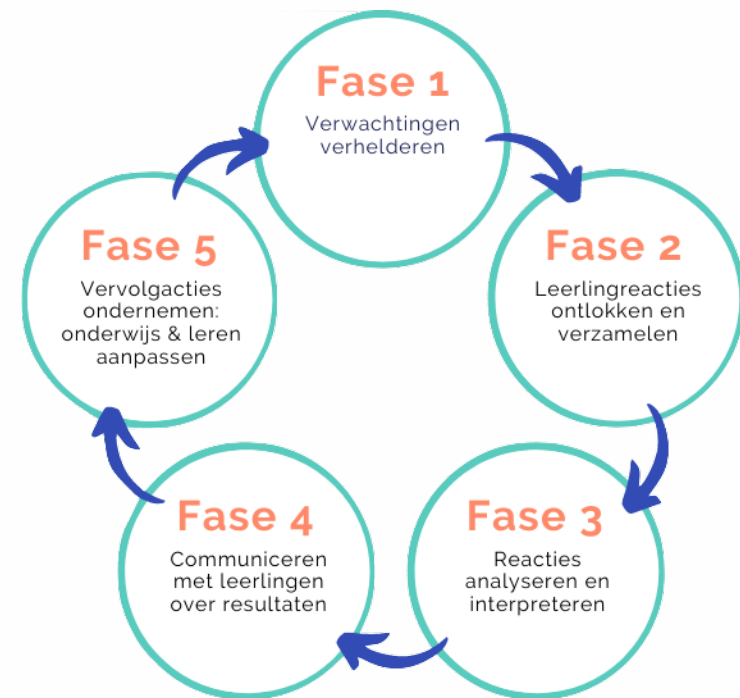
Fase 1
Verwachtingen verhelderen

Fase 2
Leerlingreacties ontlokken en verzamelen

Fase 3
Reacties analyseren en interpreteren

Fase 4
Communiceren met leerlingen over resultaten

Fase 5
Vervolgacties ondernemen: onderwijs & leren aanpassen